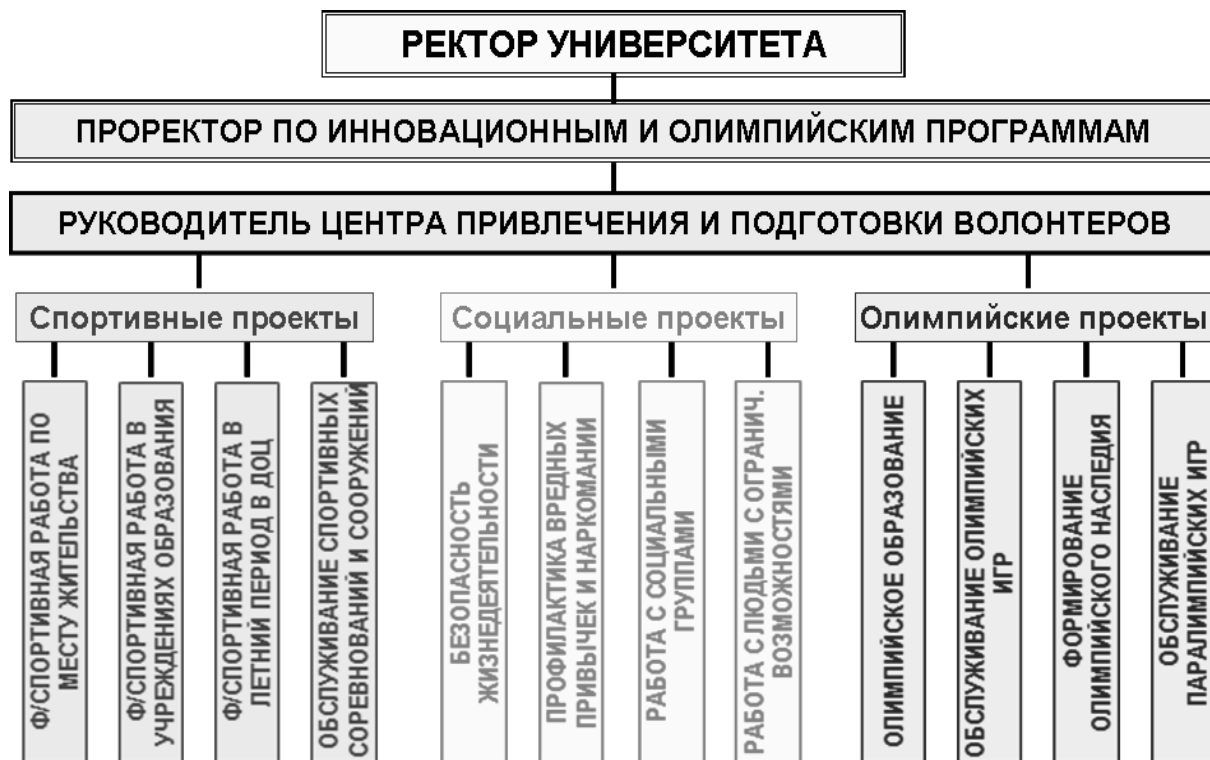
РЕКТОР УНИВЕРСИТЕТА

ПРОРЕКТОР ПО ИННОВАЦИОННЫМ И ОЛИМПИЙСКИМ ПРОГРАММАМ

РУКОВОДИТЕЛЬ ЦЕНТРА ПРИВЛЕЧЕНИЯ И ПОДГОТОВКИ ВОЛОНТЕРОВ

Спортивные проекты

Ф/СПОРТИВНАЯ РАБОТА ПО МЕСТУ ЖИТЕЛЬСТВА

Ф/СПОРТИВНАЯ РАБОТА В УЧРЕЖДЕНИЯХ ОБРАЗОВАНИЯ

Ф/СПОРТИВНАЯ РАБОТА В ЛЕТНИЙ ПЕРИОД В ДОЦ

ОБСЛУЖИВАНИЕ СПОРТИВНЫХ СОРЕВНОВАНИЙ И СООРУЖЕНИЙ

Социальные проекты

БЕЗОПАСНОСТЬ ЖИЗНЕДЕЯТЕЛЬНОСТИ

ПРОФИЛАКТИКА ВРЕДНЫХ ПРИВЫЧЕК И НАРКОМАНИИ

РАБОТА С СОЦИАЛЬНЫМИ ГРУППАМИ

РАБОТА С ЛЮДЬМИ С ОГРАНИЧ. ВОЗМОЖНОСТЯМИ

Олимпийские проекты

ОЛИМПИЙСКОЕ ОБРАЗОВАНИЕ

ОБСЛУЖИВАНИЕ ОЛИМПИЙСКИХ ИГР

ФОРМИРОВАНИЕ ОЛИМПИЙСКОГО НАСЛЕДИЯ

ОБСЛУЖИВАНИЕ ПАРАЛИМПИЙСКИХ ИГР